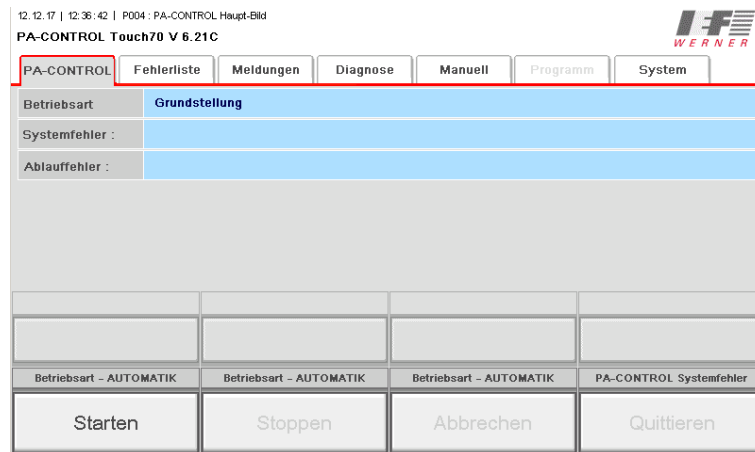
12.12.17 | 12:36:42 | P004 : PA-CONTROL Haupt-Bild
PA-CONTROL Touch70 V 6.21C

IEF WERNER

PA-CONTROL | Fehlerliste | Meldungen | Diagnose | Manuell | Programm | System

| Betriebsart | Grundstellung |
|---|---|
| Systemfehler : | |
| Ablauffehler : | |

Betriebsart - AUTOMATIK
Starten

Betriebsart - AUTOMATIK
Stoppen

Betriebsart - AUTOMATIK
Abbrechen

PA-CONTROL Systemfehler
Quittieren